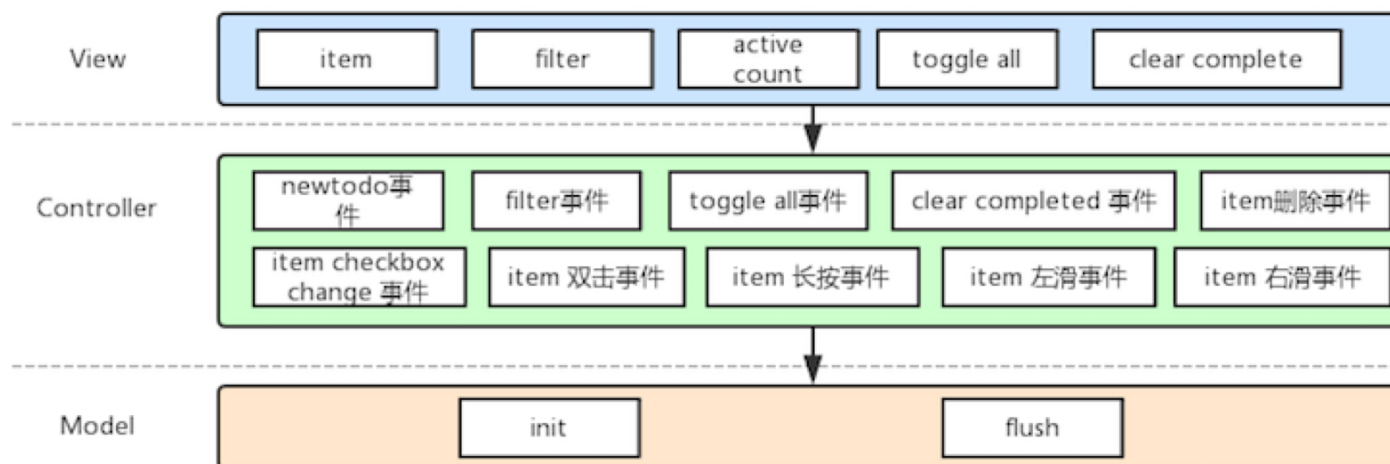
View

item

filter

active count

toggle all

clear complete

Controller

newtodo事件

filter事件

toggle all事件

clear completed 事件

item删除事件

item checkbox change 事件

item 双击事件

item 长按事件

item 左滑事件

item 右滑事件

Model

init

flush